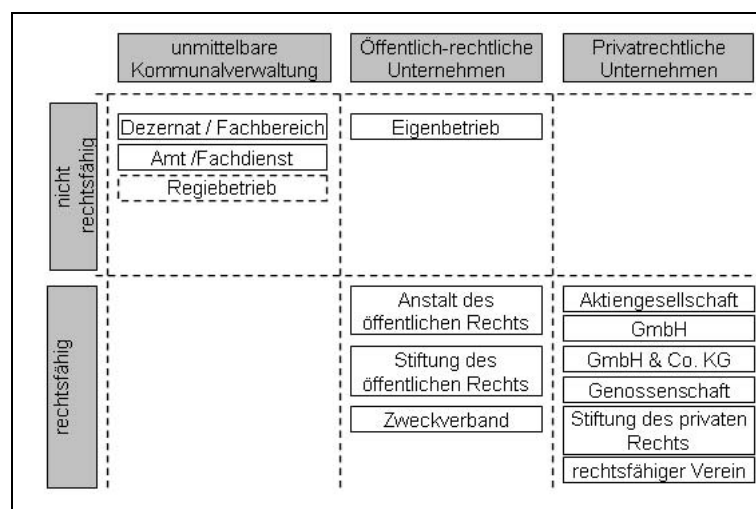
| | unmittelbare Kommunalverwaltung | Öffentlich-rechtliche Unternehmen | Privatrechtliche Unternehmen |
|---|---|---|---|
| nicht rechtsfähig | Dezernat / Fachbereich<br>Amt /Fachdienst<br>Regiebetrieb | Eigenbetrieb | |
| rechtsfähig | | Anstalt des öffentlichen Rechts<br>Stiftung des öffentlichen Rechts<br>Zweckverband | Aktiengesellschaft<br>GmbH<br>GmbH & Co. KG<br>Genossenschaft<br>Stiftung des privaten Rechts<br>rechtsfähiger Verein |